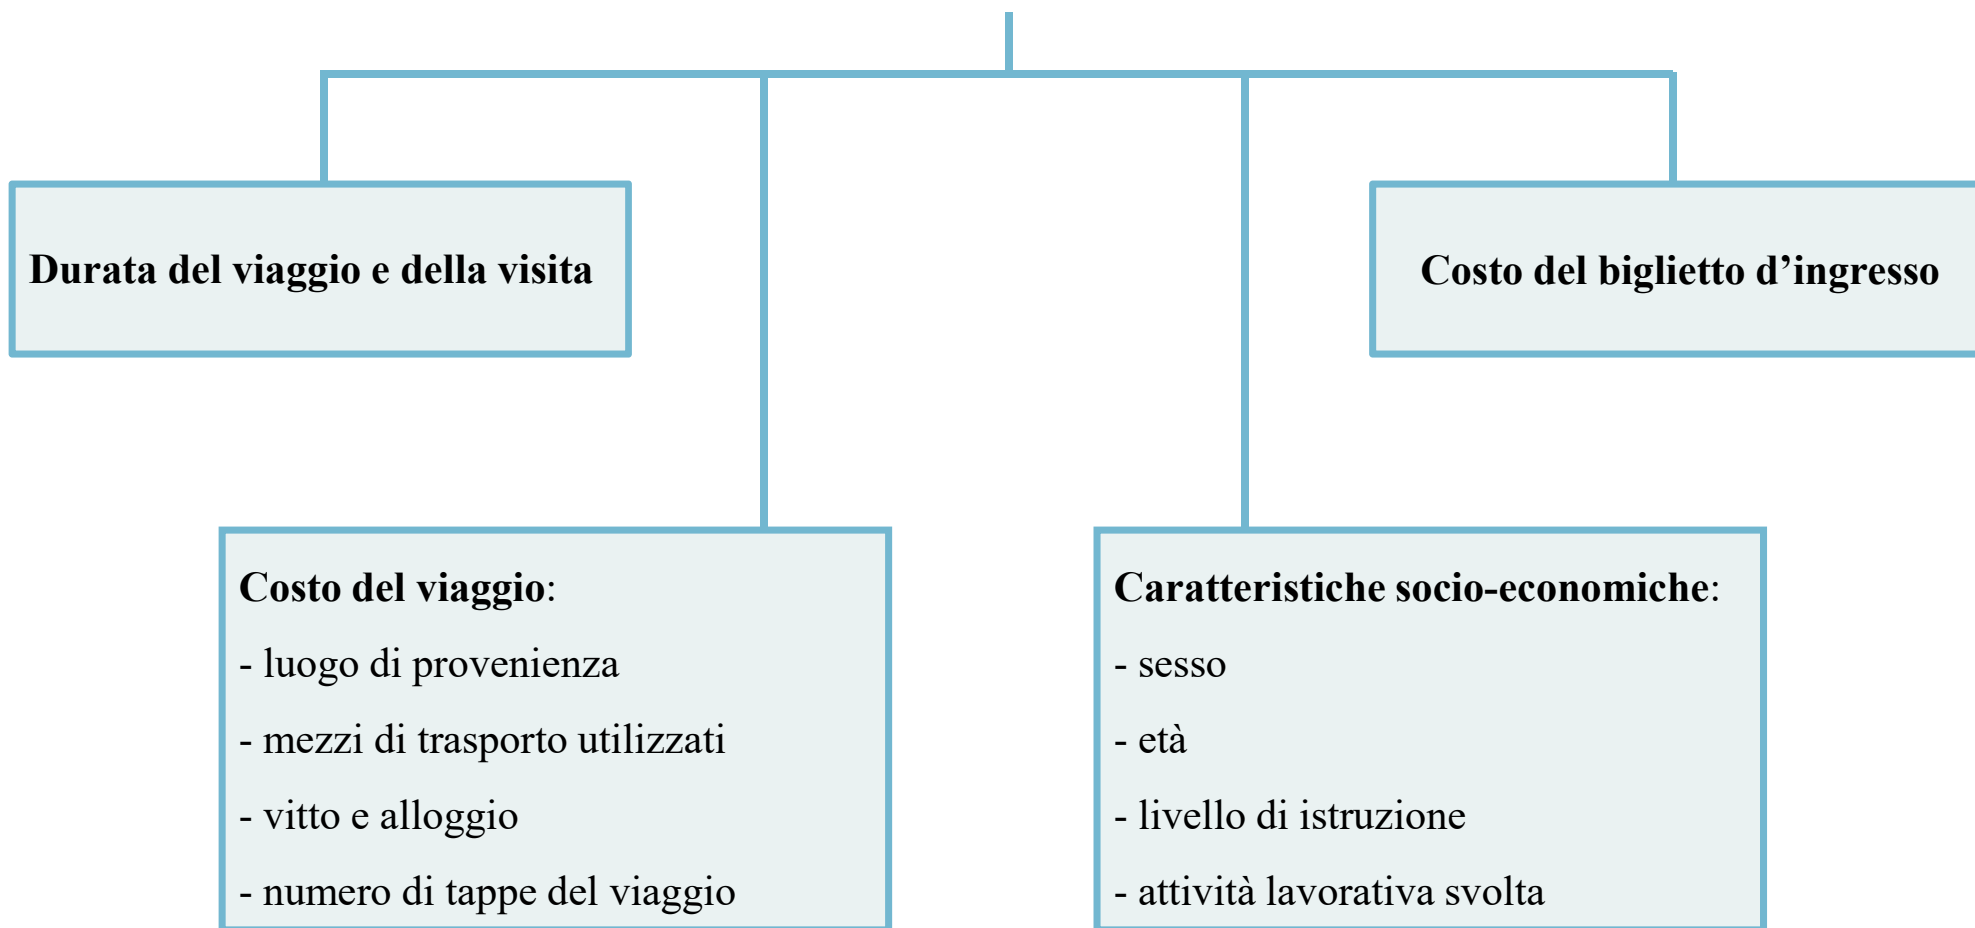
Durata del viaggio e della visita

Costo del biglietto d’ingresso

Costo del viaggio:
- luogo di provenienza
- mezzi di trasporto utilizzati
- vitto e alloggio
- numero di tappe del viaggio

Caratteristiche socio-economiche:
- sesso
- età
- livello di istruzione
- attività lavorativa svolta